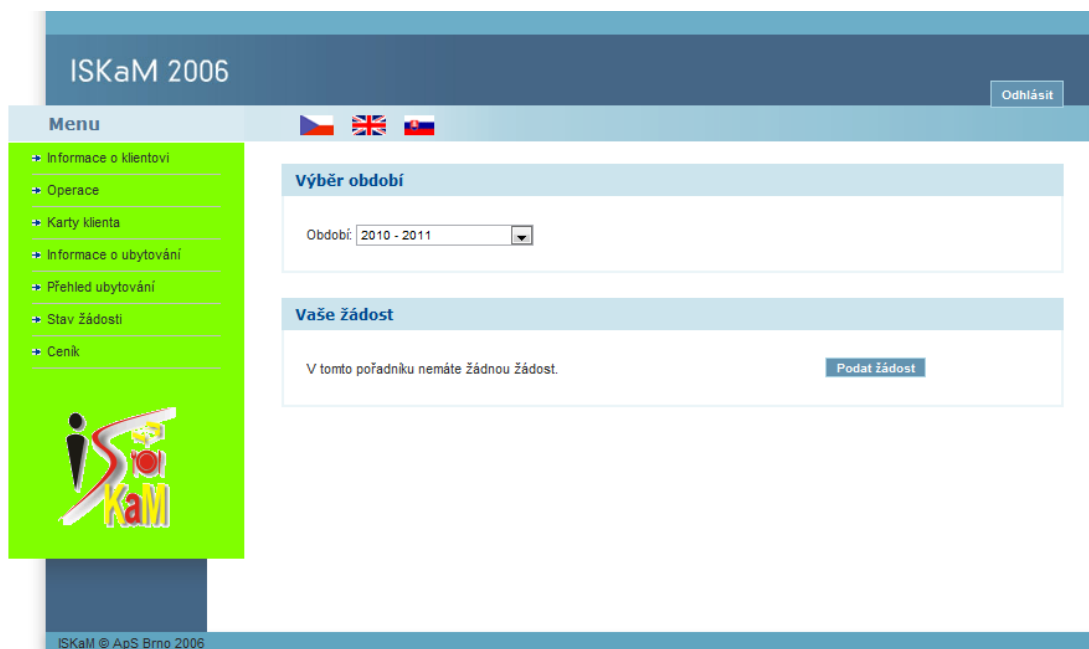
ISKaM 2006

Odhlásit

Menu

Informace o klientovi
Operace
Karty klienta
Informace o ubytování
Přehled ubytování
Stav žádosti
Ceník

ISKaM

Výběr období

Období: 2010 - 2011

Vaše žádost

V tomto pořadníku nemáte žádnou žádost.

Podat žádost

ISKaM © ApS Brno 2006